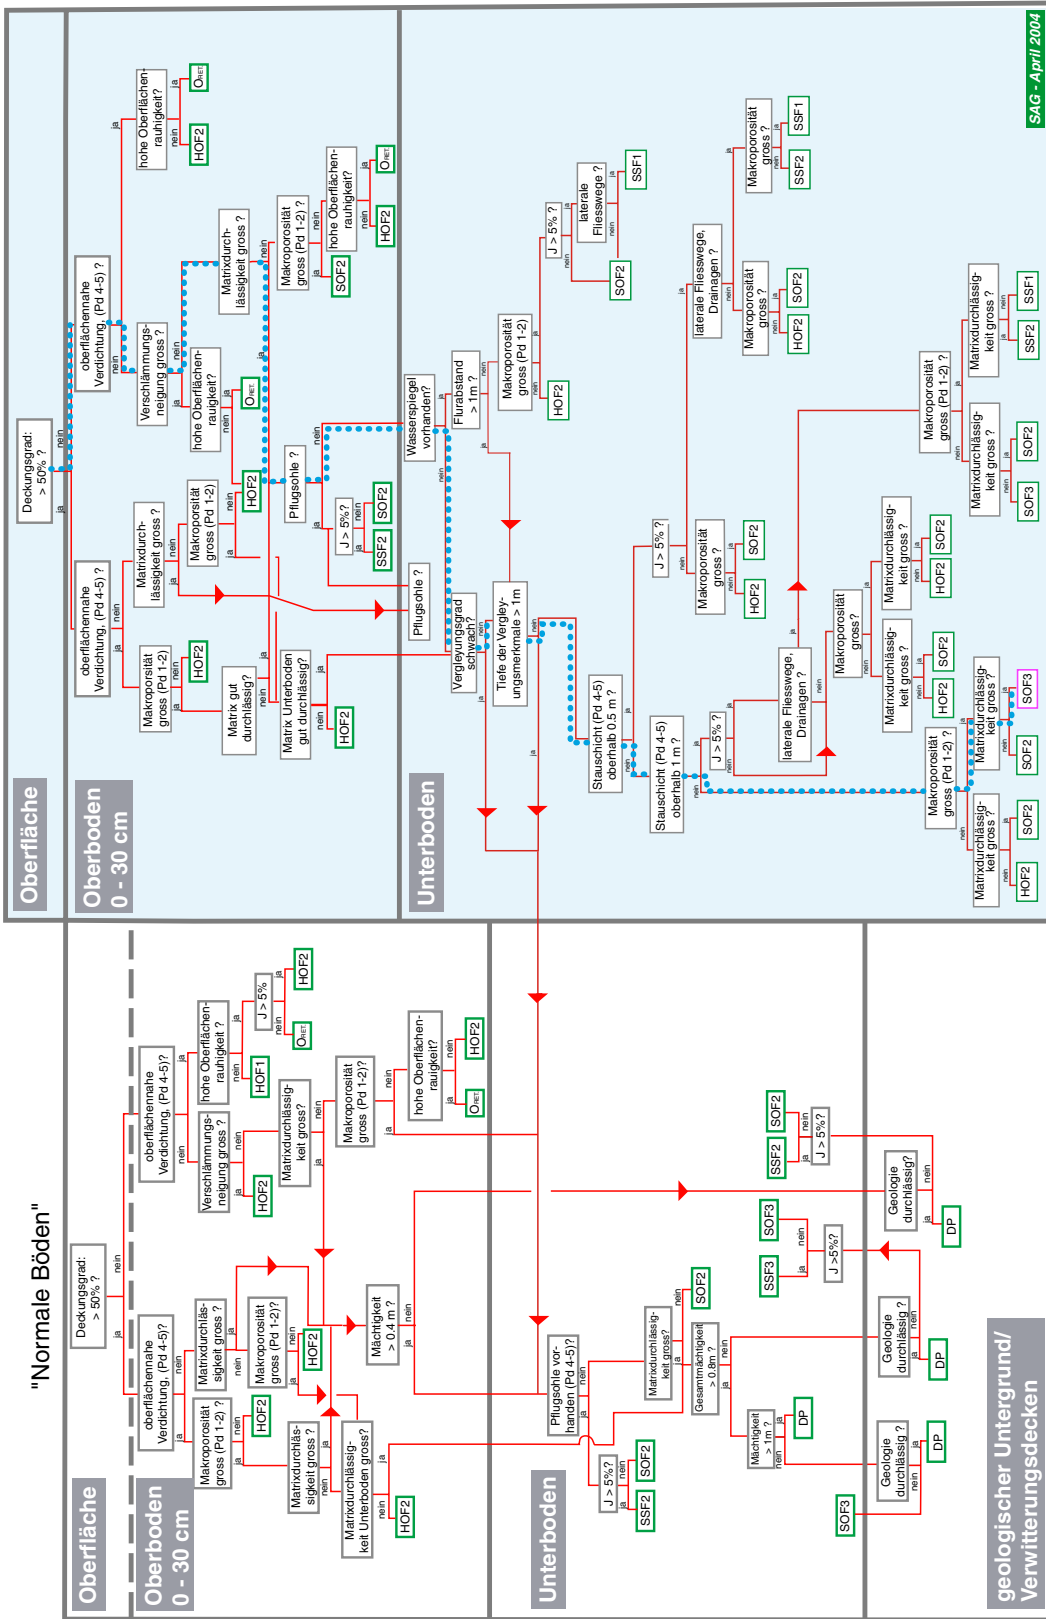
SAG - April 2004

Oberfläche

Oberboden 0 - 30 cm

Unterboden

Deckungsgrad: > 50% ?
ja
nein

oberflächennahe Verdichtung. (Pd 4-5) ?
ja
nein

hohe Oberflächenrauhigkeit?
ja
nein
$O_{RET}$
HOF2

Verschlämmungsneigung gross ?
ja
nein

hohe Oberflächenraugkeit?
ja
nein
$O_{RET}$
HOF2

Matrixdurchlässigkeit gross ?
ja
nein

Makroporosität gross (Pd 1-2) ?
ja
nein
SOF2

hohe Oberflächenrauhigkeit?
ja
nein
$O_{RET}$
HOF2

Pflugsohle ?
ja
nein

J > 5%?
ja
nein
SOF2
SSF2

oberflächennahe Verdichtung. (Pd 4-5) ?
ja
nein

Matrixdurchlässigkeit gross ?
ja
nein

Makroporosität gross (Pd 1-2)
ja
nein
HOF2

Makroporosität gross (Pd 1-2)
ja
nein
HOF2

Matrix gut durchlässig?
ja
nein

Matrix Unterboden gut durchlässig?
ja
nein
HOF2

Pflugsohle ?

Wasserspiegel vorhanden?
ja
nein

Flurabstand > 1m ?
ja
nein

Makroporosität gross (Pd 1-2)
ja
nein
HOF2

J > 5% ?
ja
nein

laterale Fliesswege ?
ja
nein
SSF1
SOF2

Vergleyungsgrad schwach?
ja
nein

Tiefe der Vergleyungsmerkmale > 1m
ja
nein

Stauschicht (Pd 4-5) oberhalb 0.5 m ?
ja
nein

Stauschicht (Pd 4-5) oberhalb 1 m ?
ja
nein

J > 5% ?
ja
nein

Makroporosität gross ?
ja
nein
SOF2
HOF2

laterale Fliesswege, Drainagen ?
ja
nein

Makroporosität gross ?
ja
nein
SOF2
HOF2

Makroporosität gross ?
ja
nein
SSF2
SSF1

Matrixdurchlässigkeit gross ?
ja
nein
SSF2
SSF1

Makroporosität gross (Pd 1-2) ?
ja
nein

Matrixdurchlässigkeit gross ?
ja
nein
SOF2
SOF3

J > 5% ?
ja
nein

laterale Fliesswege, Drainagen ?
ja
nein

Makroporosität gross?
ja
nein

Matrixdurchlässigkeit gross ?
ja
nein
SOF2
HOF2

Matrixdurchlässigkeit gross ?
ja
nein
SOF2
HOF2

Makroporosität gross (Pd 1-2) ?
ja
nein

Matrixdurchlässigkeit gross ?
ja
nein
SOF2
SOF3

Matrixdurchlässigkeit gross ?
ja
nein
SOF2
HOF2

"Normale Böden"

Oberfläche

Oberboden 0 - 30 cm

Unterboden

geologischer Untergrund/ Verwitterungsdecken

Deckungsgrad: > 50% ?
ja
nein

oberflächennahe Verdichtung. (Pd 4-5)?
ja
nein

hohe Oberflächenrauhigkeit ?
ja
nein
HOF1

J > 5%
ja
nein
HOF2
$O_{RET}$

Verschlämmungsneigung gross ?
ja
nein
HOF2

Matrixdurchlässigkeit gross?
ja
nein

Makroporosität gross (Pd 1-2)?
ja
nein

hohe Oberflächenraugkeit?
ja
nein
HOF2
$O_{RET}$

oberflächennahe Verdichtung. (Pd 4-5)?
ja
nein

Matrixdurchlässigkeit gross ?
ja
nein

Makroporosität gross (Pd 1-2)?
ja
nein
HOF2

Makroporosität gross (Pd 1-2) ?
ja
nein
HOF2

Matrixdurchlässigkeit gross ?
ja
nein

Matrixdurchlässigkeit Unterboden gross?
ja
nein
HOF2

Mächtigkeit > 0.4 m ?
ja
nein

Pflugsohle vorhanden (Pd 4-5)?
ja
nein

J > 5%?
ja
nein
SOF2
SSF2

Matrixdurchlässigkeit gross?
ja
nein
SOF2

Gesamtmächtigkeit > 0.8m ?
ja
nein

Mächtigkeit > 1m ?
ja
nein
DP

J > 5%?
ja
nein
SOF2
SSF2

Geologie durchlässig?
ja
nein
DP

J > 5%?
ja
nein
SOF3
SSF3

Geologie durchlässig ?
ja
nein
DP

Geologie durchlässig ?
ja
nein
DP
SOF3